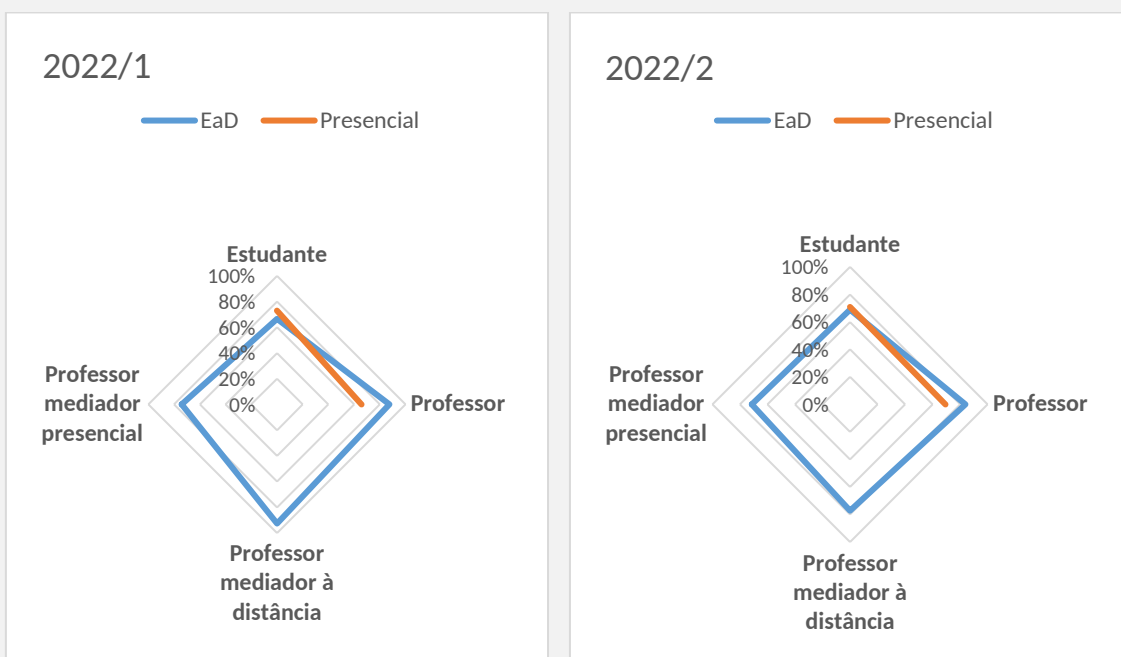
2022/1

EaD Presencial

Estudante
100%
80%
60%
40%
20%
0%
Professor
Professor mediador à distância
Professor mediador presencial

2022/2

EaD Presencial

Estudante
100%
80%
60%
40%
20%
0%
Professor
Professor mediador à distância
Professor mediador presencial